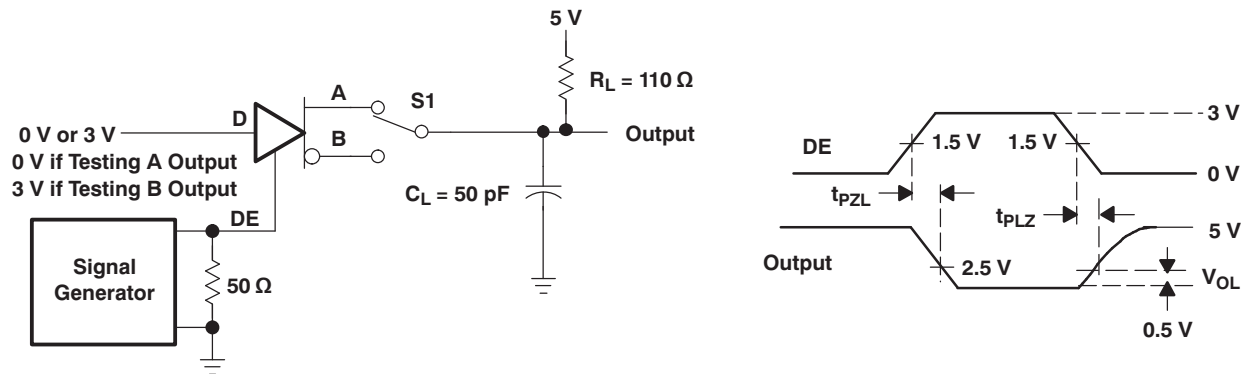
5 V

$R_L = 110\ \Omega$

A

S1

0 V or 3 V

D

Output

B

0 V if Testing A Output
3 V if Testing B Output

$C_L = 50\ pF$

DE

Signal Generator

$50\ \Omega$

3 V

DE

1.5 V

1.5 V

0 V

$t_{PZL}$

$t_{PLZ}$

5 V

Output

2.5 V

$V_{OL}$

0.5 V